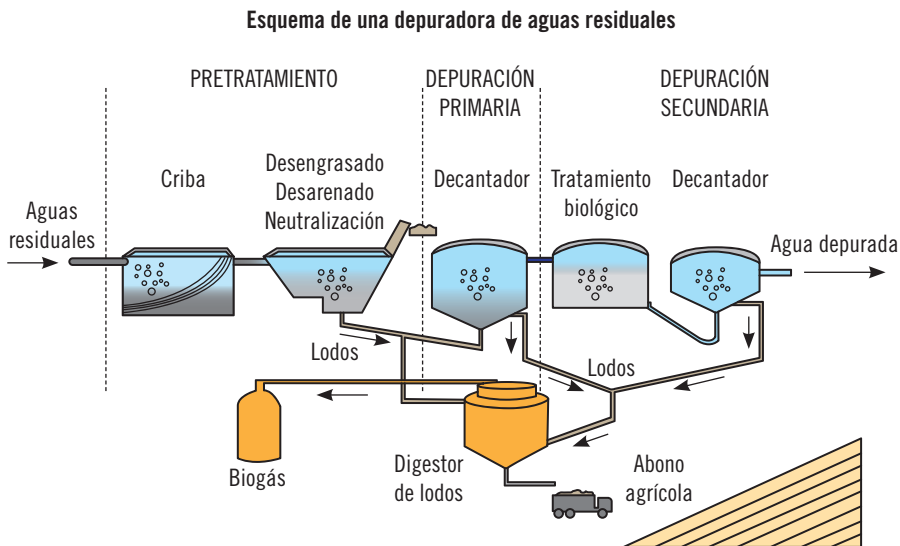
Esquema de una depuradora de aguas residuales

PRETRATAMIENTO

DEPURACIÓN PRIMARIA

DEPURACIÓN SECUNDARIA

Criba

Desengrasado
Desarenado
Neutralización

Decantador

Tratamiento biológico

Decantador

Aguas residuales

Agua depurada

Lodos

Lodos

Biogás

Digestor de lodos

Abono agrícola